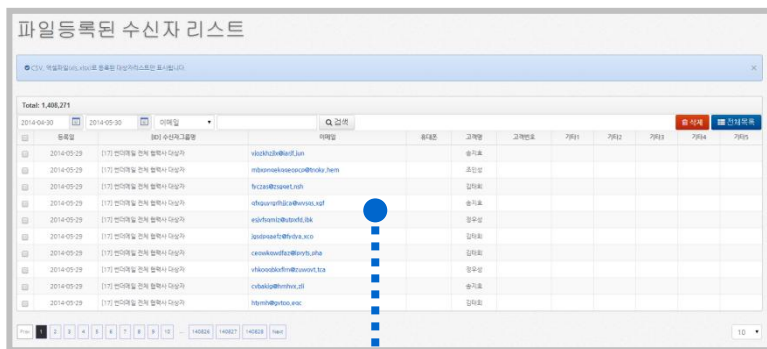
파일등록된 수신자 리스트

CSV, 엑셀파일(xls,xlsx)로 등록된 대상자리스트만 표시됩니다.

Total: 1,408,271

2014-04-30 2014-05-30 이메일 검색 삭제 전체목록

| | 등록일 | [ID] 수신자그룹명 | 이메일 | 휴대폰 | 고객명 | 고객번호 | 기타1 | 기타2 | 기타3 | 기타4 | 기타5 |
|---|---|---|---|---|---|---|---|---|---|---|---|
| | 2014-05-29 | [17] 썬더메일 전체 협력사 대상자 | vlozkhzjlx@lordf.jun | | 송지호 | | | | | | |
| | 2014-05-29 | [17] 썬더메일 전체 협력사 대상자 | mbsxnnskxeoepcx@tnoky.hem | | 조인성 | | | | | | |
| | 2014-05-29 | [17] 썬더메일 전체 협력사 대상자 | fyczas@zspert.nsh | | 김하회 | | | | | | |
| | 2014-05-29 | [17] 썬더메일 전체 협력사 대상자 | qfsquryqrhjjca@wvsias.xqf | | 송지호 | | | | | | |
| | 2014-05-29 | [17] 썬더메일 전체 협력사 대상자 | esivfsamlz@utsnfd.lbk | | 정우성 | | | | | | |
| | 2014-05-29 | [17] 썬더메일 전체 협력사 대상자 | lqsteaaefz@fydya.xco | | 김하회 | | | | | | |
| | 2014-05-29 | [17] 썬더메일 전체 협력사 대상자 | ceowkowdfez@pryts.wha | | 김하회 | | | | | | |
| | 2014-05-29 | [17] 썬더메일 전체 협력사 대상자 | vhkooqbksflm@zuwovt.tca | | 정우성 | | | | | | |
| | 2014-05-29 | [17] 썬더메일 전체 협력사 대상자 | cvbakljp@fvmhvs.zli | | 송지호 | | | | | | |
| | 2014-05-29 | [17] 썬더메일 전체 협력사 대상자 | htymlv@gvtoo.exc | | 김하회 | | | | | | |

Prev 1 2 3 4 5 6 7 8 9 10 ... 140826 140827 140828 Next

10